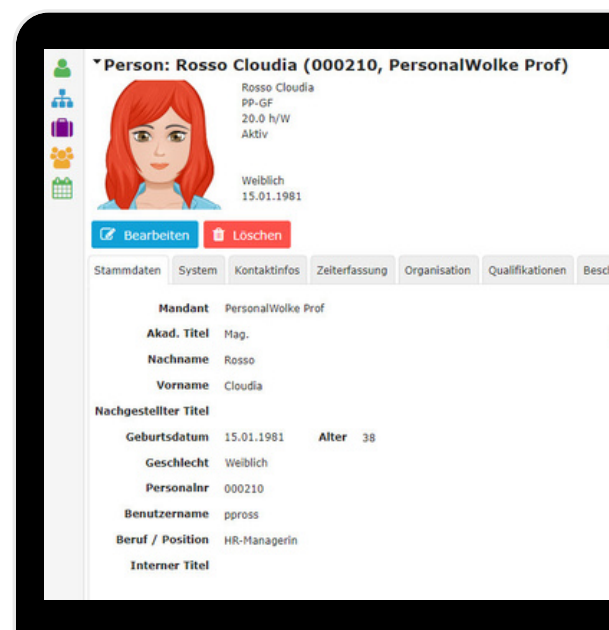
Person: Rosso Cloudia (000210, PersonalWolke Prof)

Rosso Cloudia
PP-GF
20.0 h/W
Aktiv

Weiblich
15.01.1981

Bearbeiten | Löschen

Stammdaten | System | Kontaktinfos | Zeiterfassung | Organisation | Qualifikationen | Besc

| | |
|---|---|
| Mandant | PersonalWolke Prof |
| Akad. Titel | Mag. |
| Nachname | Rosso |
| Vorname | Cloudia |
| Nachgestellter Titel | |
| Geburtsdatum | 15.01.1981 Alter 38 |
| Geschlecht | Weiblich |
| Personalnr | 000210 |
| Benutzername | ppross |
| Beruf / Position | HR-Managerin |
| Interner Titel | |